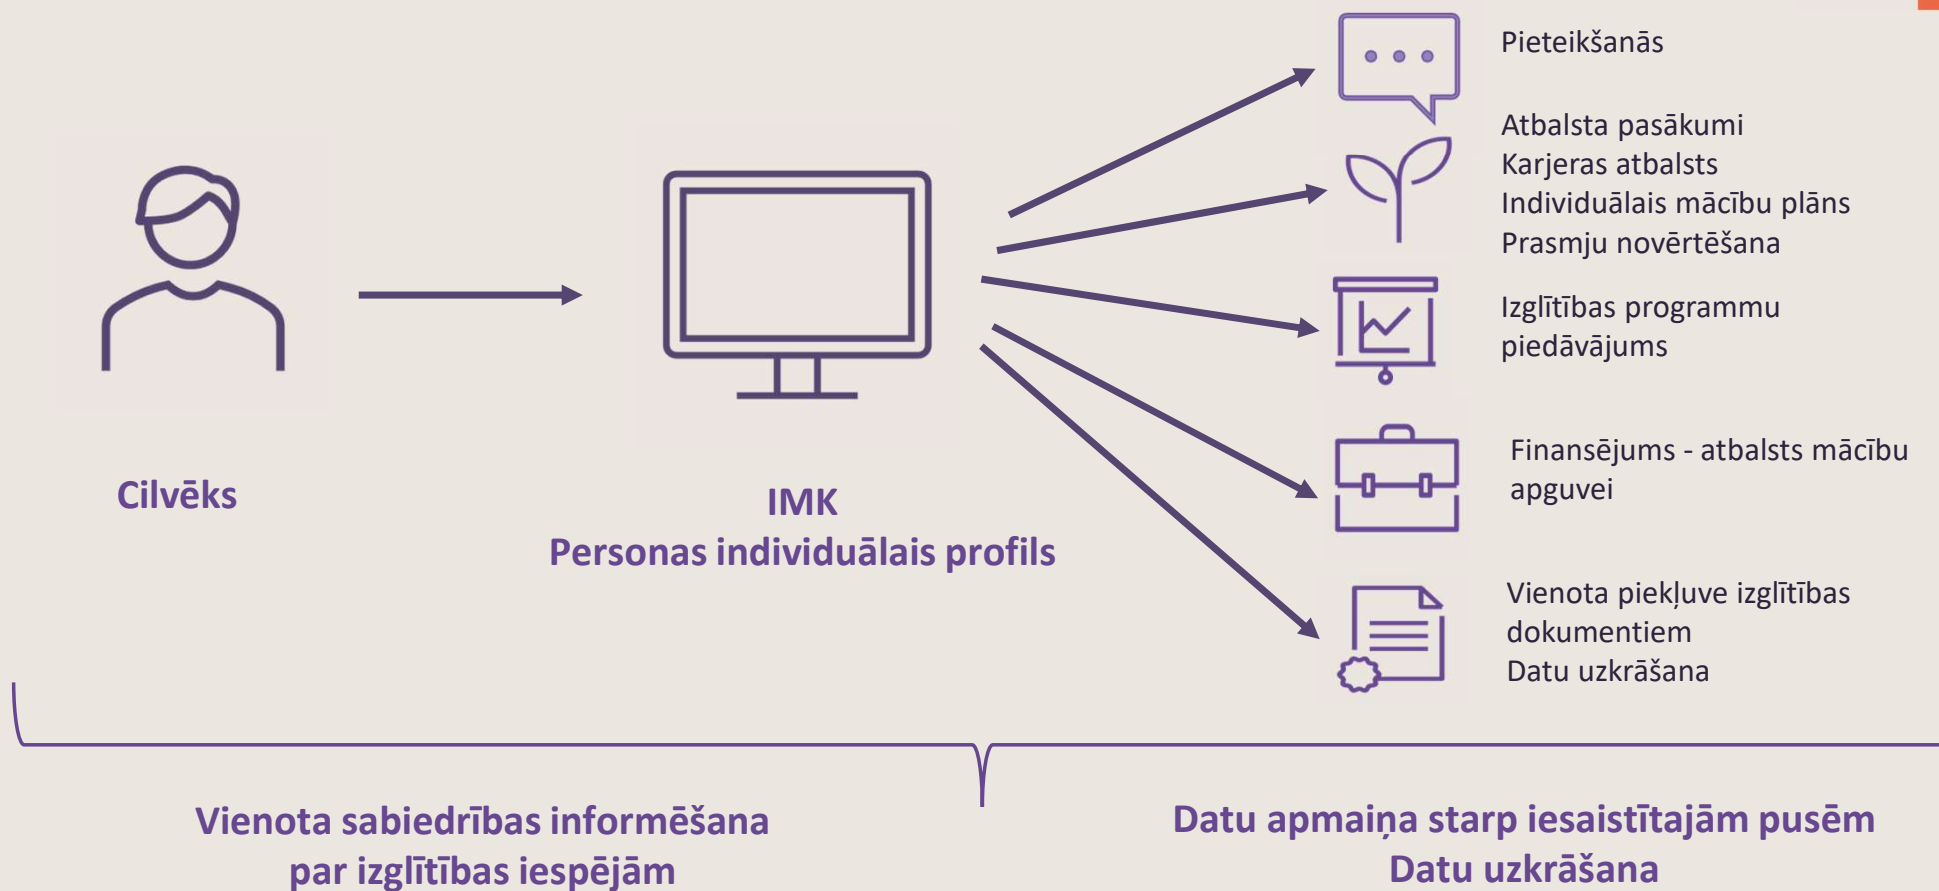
Pieteikšanās

Atbalsta pasākumi
Karjeras atbalsts
Individuālais mācību plāns
Prasmju novērtēšana

Izglītības programmu piedāvājums

Finansējums - atbalsts mācību apguvei

Vienota piekļuve izglītības dokumentiem
Datu uzkrāšana

Cilvēks

IMK
Personas individuālais profils

Vienota sabiedrības informēšana par izglītības iespējām

Datu apmaiņa starp iesaistītajām pusēm
Datu uzkrāšana